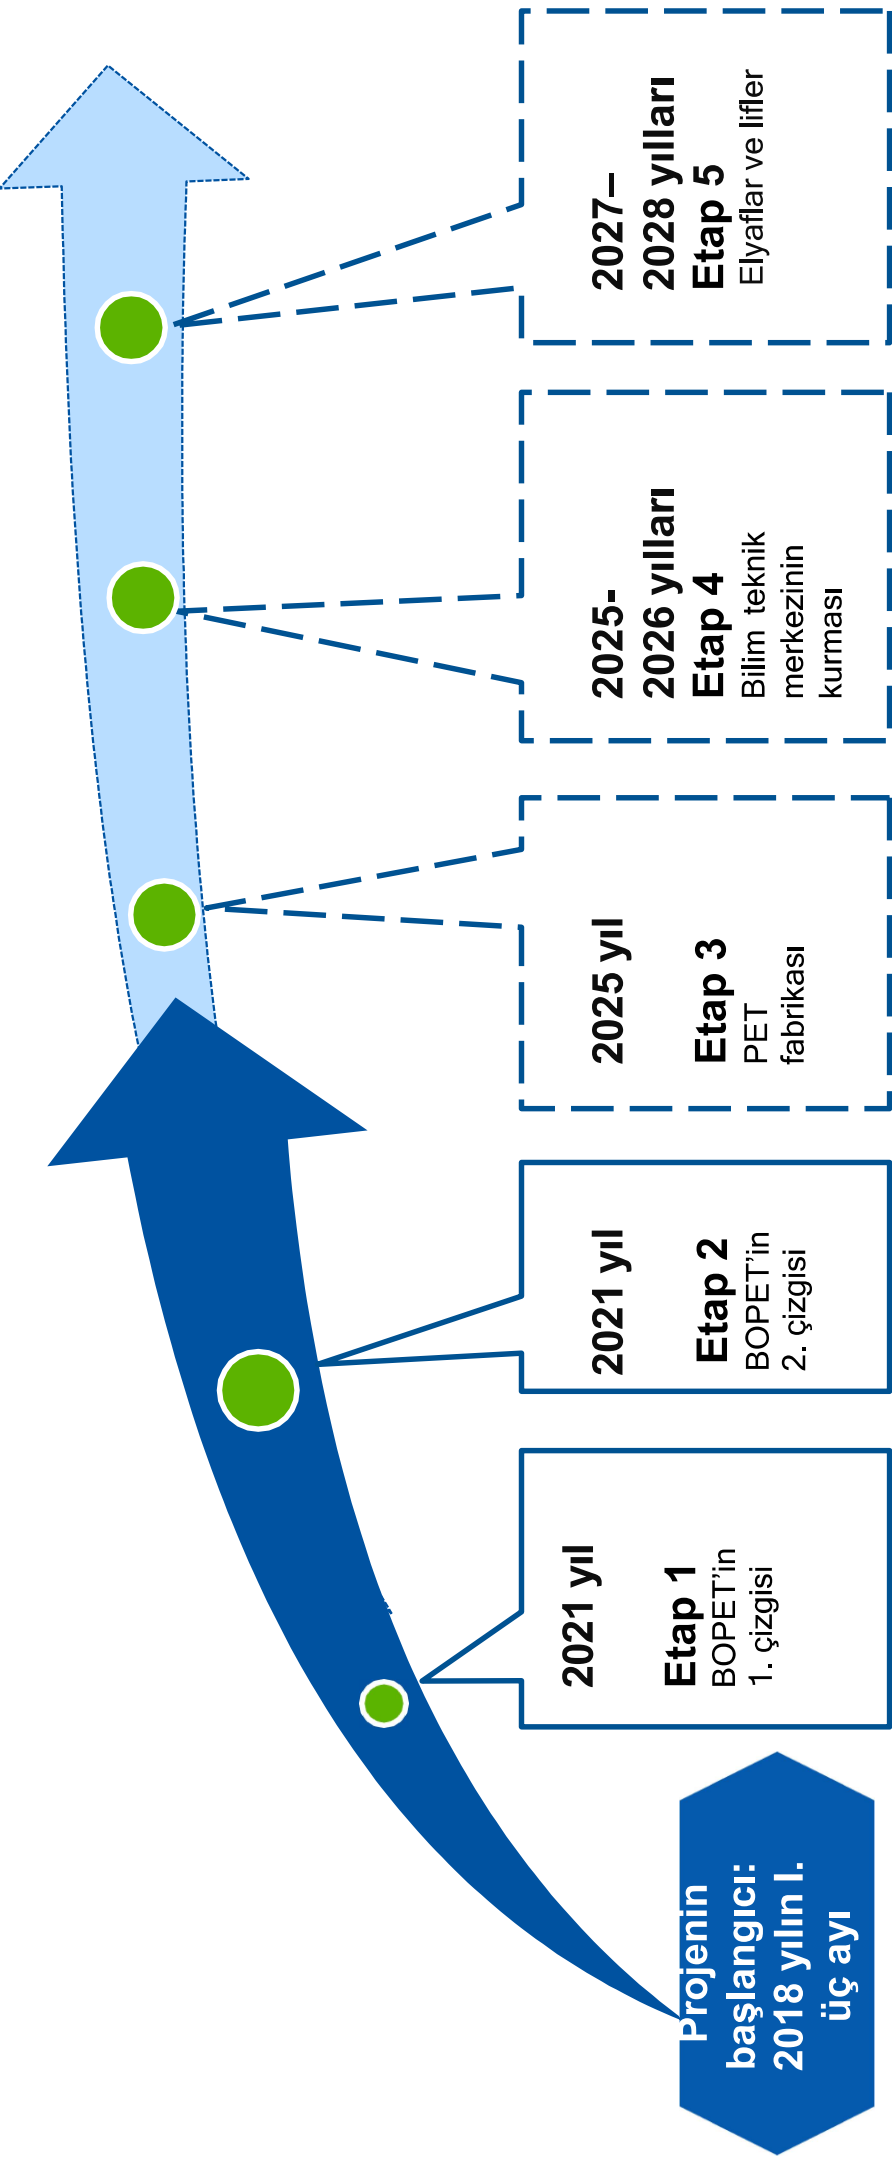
Projenin başlangıcı: 2018 yılın I. üç ayı

2021 yıl

Etap 1
BOPET'in 1. çizgisi

2021 yıl

Etap 2
BOPET'in 2. çizgisi

2025 yıl

Etap 3
PET fabrikası

2025-2026 yılları
Etap 4
Bilim teknik merkezinin kurması

2027–2028 yılları
Etap 5
Elyaflar ve lifler